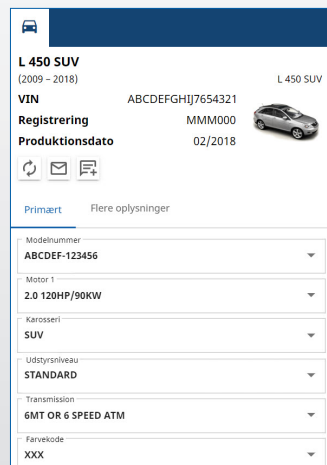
L 450 SUV
(2009 – 2018)
L 450 SUV
VIN ABCDEFGHIJ7654321
Registrering MMM000
Produktionsdato 02/2018

Primært
Flere oplysninger

Modelnummer
ABCDEF-123456

Motor 1
2.0 120HP/90KW

Karosseri
SUV

Udstyrsniveau
STANDARD

Transmission
6MT OR 6 SPEED ATM

Farvekode
XXX